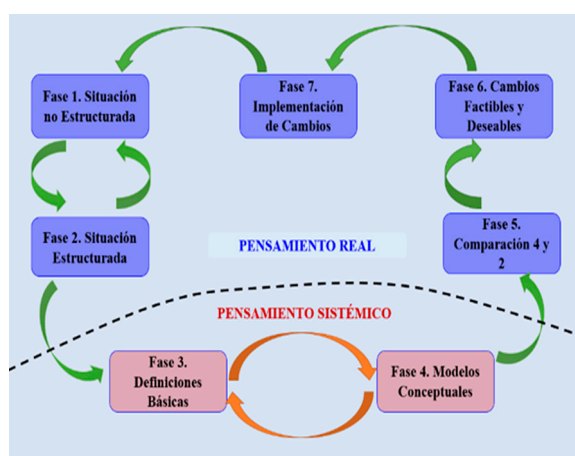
Fase 1. Situación no Estructurada

Fase 7. Implementación de Cambios

Fase 6. Cambios Factibles y Deseables

Fase 2. Situación Estructurada

PENSAMIENTO REAL

Fase 5. Comparación 4 y 2

PENSAMIENTO SISTÉMICO

Fase 3. Definiciones Básicas

Fase 4. Modelos Conceptuales